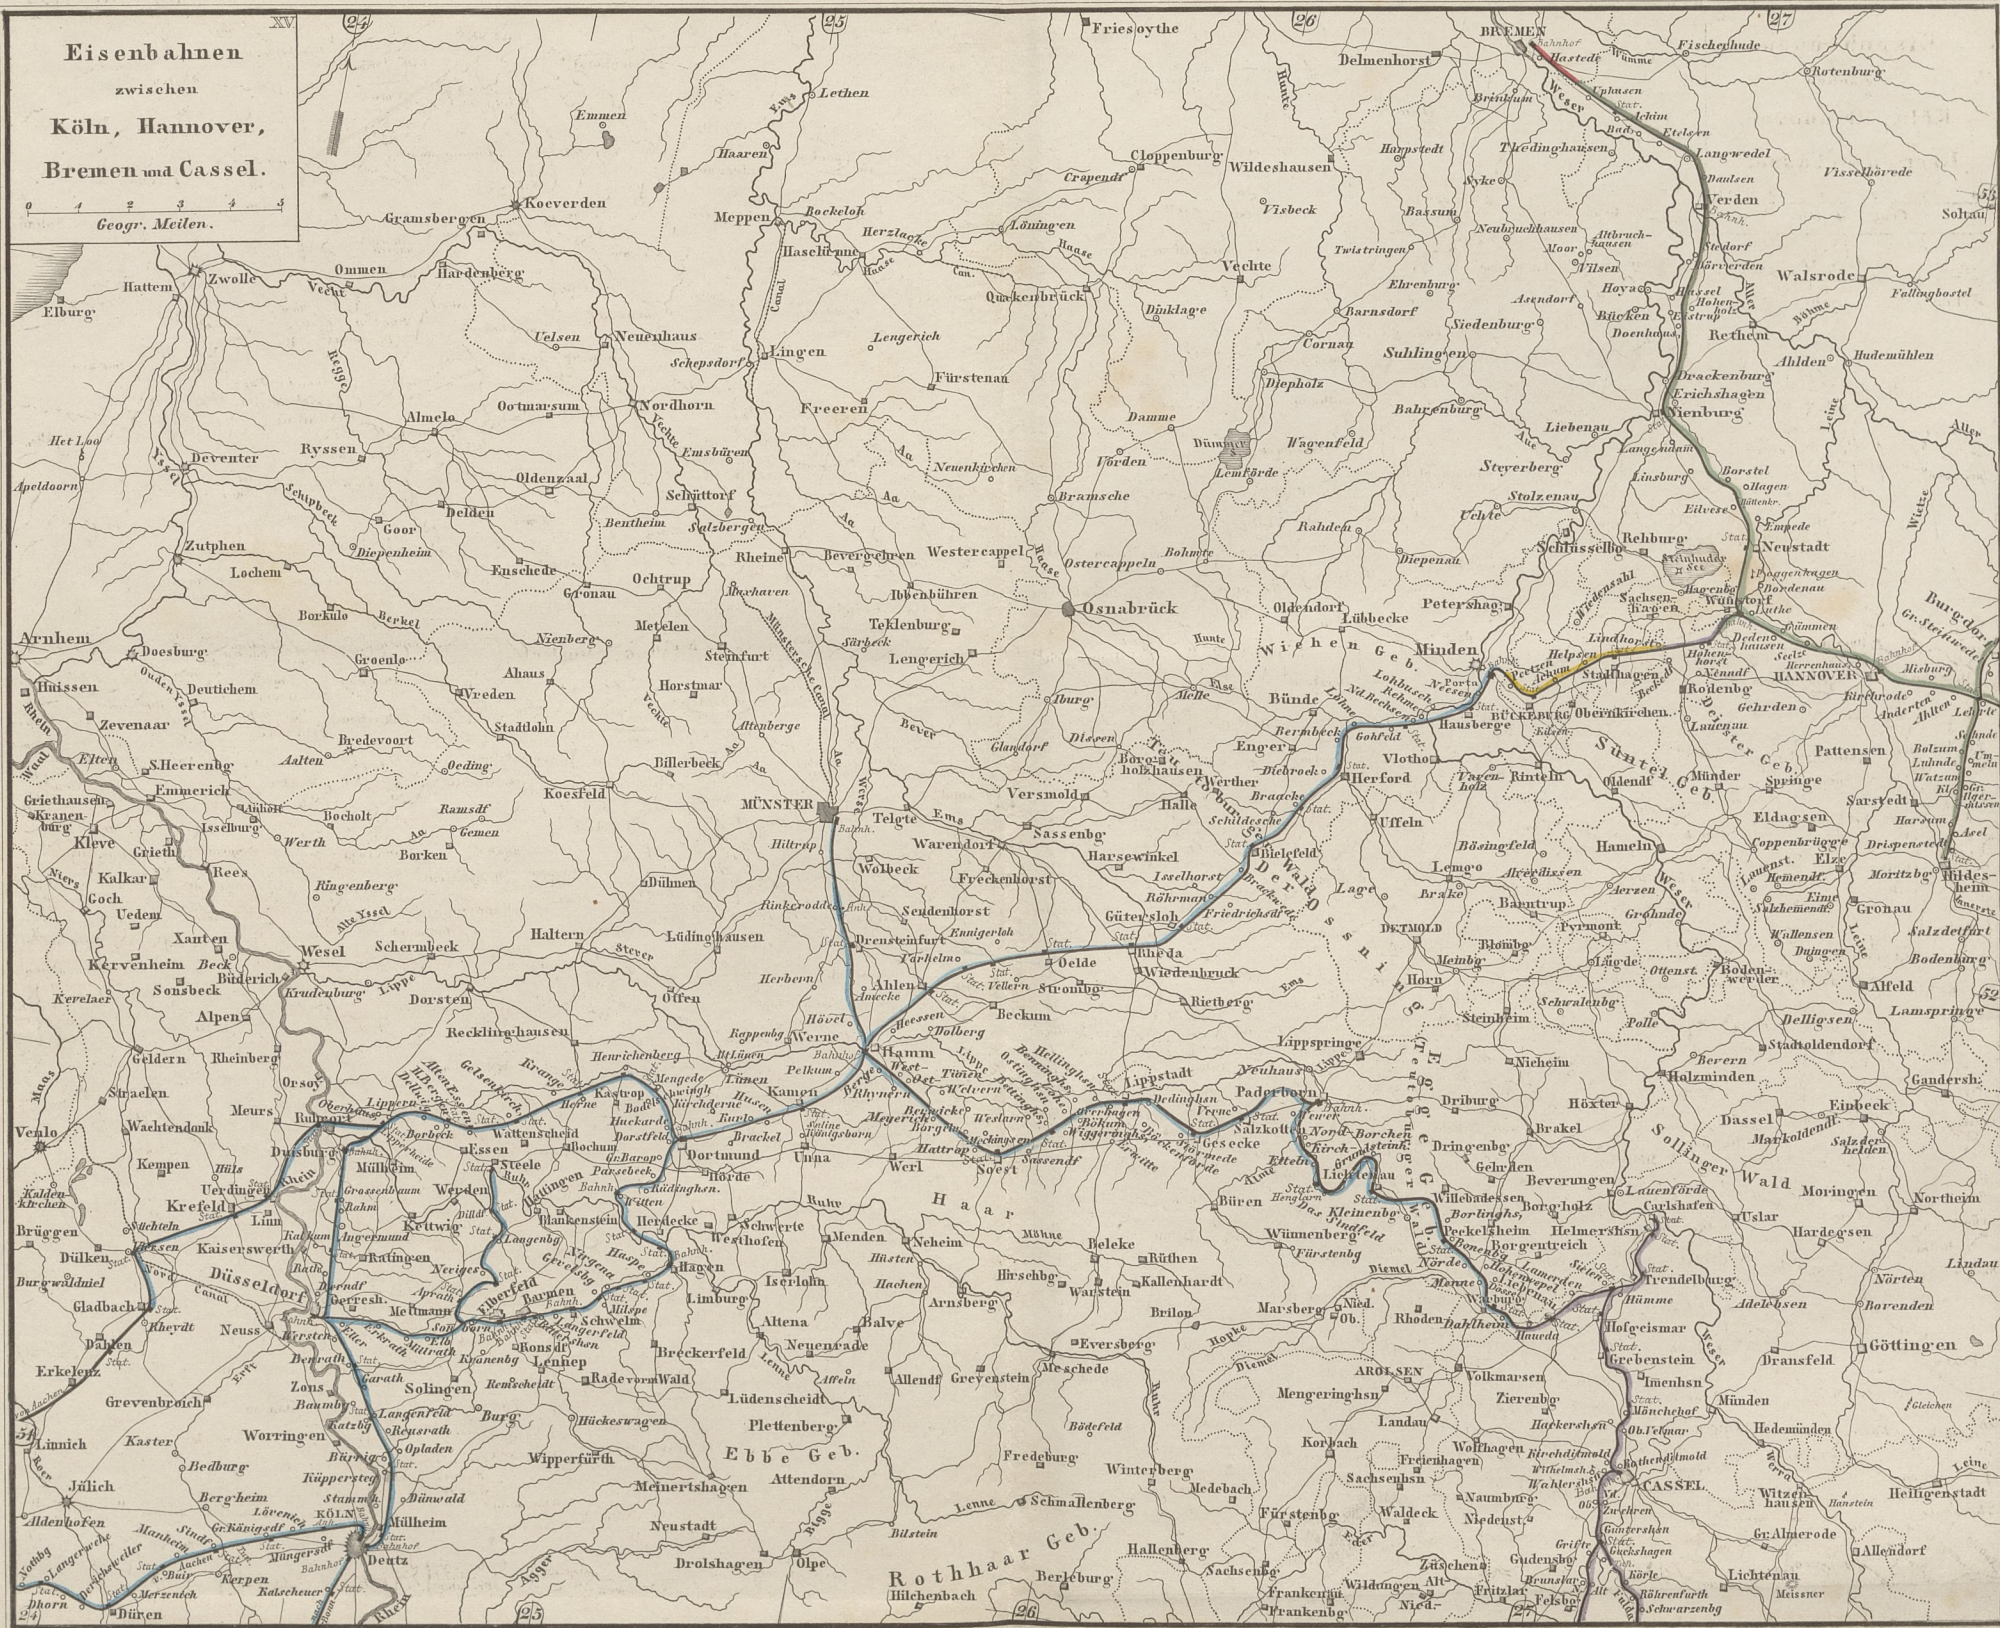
Eisenbahnen zwischen Köln, Hannover, Bremen und Cassel.

0 1 2 3 4 5
Geogr. Meilen.

XV

24

25

26

27

BREMEN
Friesoythe
Delmenhorst
Fischerhude
Rotenburg
Lethen
Emmen
Cloppenburg
Wildeshausen
Langwedel
Verden
Visselhövede
Soltau
Haaren
Meppen
Coeverden
Gramsbergen
Hardenberg
Ommen
Zwolle
Hattem
Elburg
Löningen
Quakenbrück
Vechta
Diepholz
Sulingen
Walsrode
Lingen
Fürstenau
Freeren
Nordhorn
Neuenhaus
Almelo
Oldenzaal
Deventer
Apeldoorn
Zutphen
Lochem
Goor
Delden
Bentheim
Schüttorf
Rheine
Ochtrup
Gronau
Enschede
Bramsche
Damme
Vörden
Wagenfeld
Liebenau
Nienburg
Stolzenau
Uchte
Rehburg
Neustadt
Wunstorf
Osnabrück
Ibbenbühren
Tecklenburg
Lengerich
Westercappel
Ostercappeln
Minden
Petershagen
Lübbecke
HANNOVER
Arnhem
Doesburg
Zevenaar
Emmerich
Elten
Kleve
Bocholt
Borken
Coesfeld
Ahaus
Vreden
Stadtlohn
Metelen
Steinfurt
Horstmar
MÜNSTER
Telgte
Warendorf
Versmold
Halle
Herford
Bielefeld
Bünde
Rinteln
Hameln
Gehrden
Pattensen
Wesel
Xanten
Geldern
Rheinberg
Dorsten
Haltern
Dülmen
Recklinghausen
Lüdinghausen
Werne
Hamm
Lünen
Beckum
Oelde
Rheda
Gütersloh
Wiedenbrück
Rietberg
Lippstadt
Paderborn
Lemgo
Detmold
Pyrmont
Alfeld
Gronau
Elze
Hildesheim
Venlo
Krefeld
Meurs
Duisburg
Mülheim
Essen
Steele
Bochum
Dortmund
Witten
Hagen
Unna
Soest
Werl
Arnsberg
Brilon
Büren
Driburg
Brakel
Höxter
Holzminden
Einbeck
Dassel
Northeim
Gandersh.
Düsseldorf
Gladbach
Neuss
Elberfeld
Barmen
Schwelm
Solingen
Lennep
Iserlohn
Menden
Altena
Lüdenscheid
Plettenberg
Meschede
Marsberg
Warburg
AROLSEN
Wolfhagen
Hofgeismar
Göttingen
Münden
CASSEL
Jülich
Düren
KÖLN
Deutz
Mülheim
Wipperfürth
Gummersbach
Olpe
Attendorn
Drolshagen
Berleburg
Frankenberg
Fürstenberg
Korbach
Sachsenberg
Rothhaar Geb.
Ebbe Geb.
Haar
Sollinger Wald
Süntel Geb.
Wiehen Geb.
Teutoburger Wald
Egge Geb.
Lichtenau
Allendorf
Heiligenstadt
Witzenhausen
Rhein
Lippe
Ems
Weser
Ruhr
Lenne
Sieg
Agger
Wupper